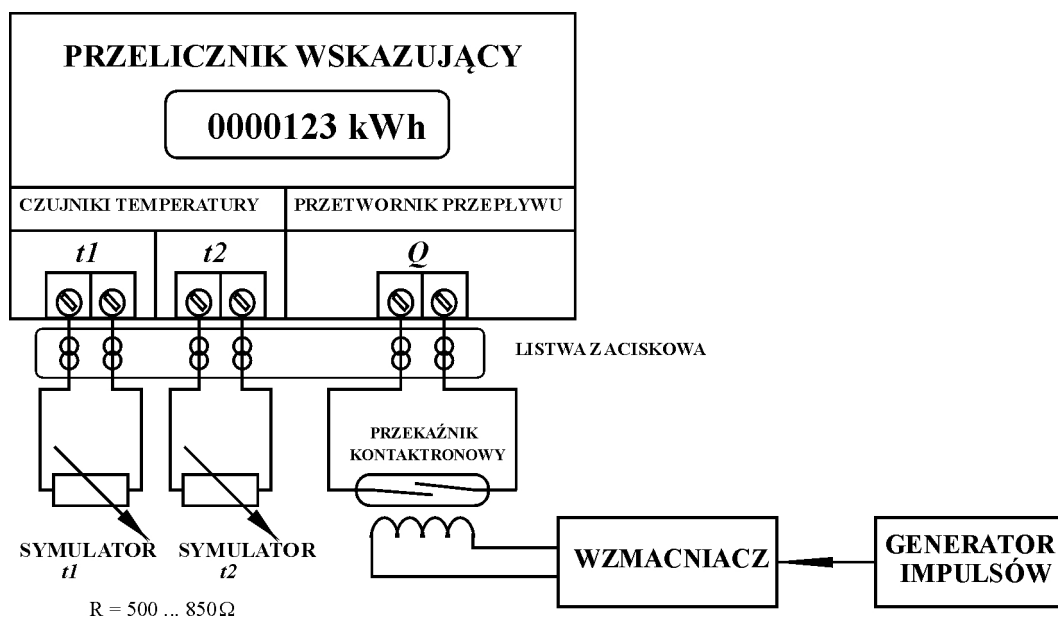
PRZELICZNIK WSKAZUJĄCY

0000123 kWh

CZUJNIKI TEMPERATURY

PRZETWORNIK PRZEPŁYWU

t1

t2

Q

LISTWA ZACISKOWA

PRZEKAŹNIK KONTAKTRONOWY

SYMULATOR t1

SYMULATOR t2

R = 500 ... 850Ω

WZMACNIACZ

GENERATOR IMPULSÓW